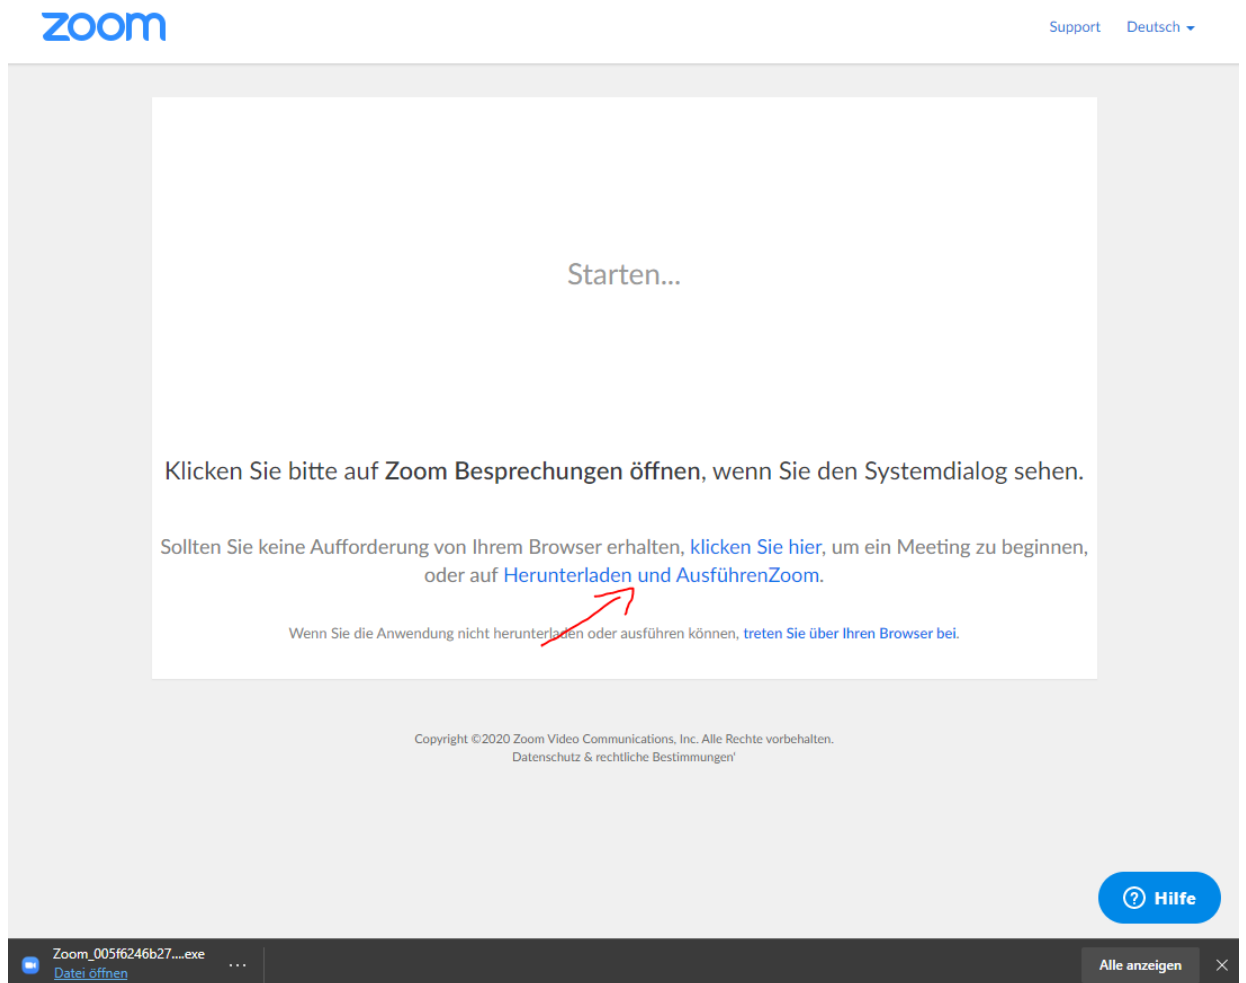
zoom

Support Deutsch

Starten...

Klicken Sie bitte auf Zoom Besprechungen öffnen, wenn Sie den Systemdialog sehen.

Sollten Sie keine Aufforderung von Ihrem Browser erhalten, klicken Sie hier, um ein Meeting zu beginnen, oder auf Herunterladen und AusführenZoom.

Wenn Sie die Anwendung nicht herunterladen oder ausführen können, treten Sie über Ihren Browser bei.

Copyright ©2020 Zoom Video Communications, Inc. Alle Rechte vorbehalten.
Datenschutz & rechtliche Bestimmungen'

Hilfe

Zoom_005f6246b27....exe
Datei öffnen

Alle anzeigen